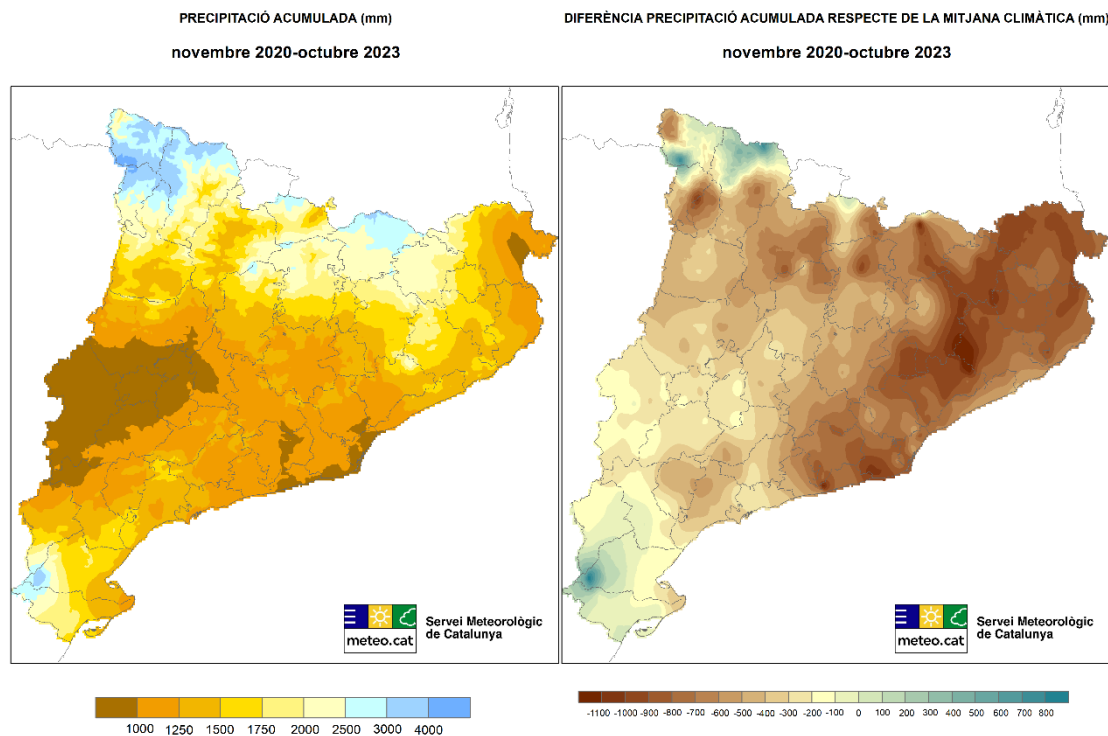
PRECIPITACIÓ ACUMULADA (mm)

novembre 2020-octubre 2023

Servei Meteorològic de Catalunya

meteo.cat

1000 1250 1500 1750 2000 2500 3000 4000

DIFERÈNCIA PRECIPITACIÓ ACUMULADA RESPECTE DE LA MITJANA CLIMÀTICA (mm)

novembre 2020-octubre 2023

Servei Meteorològic de Catalunya

meteo.cat

-1100 -1000 -900 -800 -700 -600 -500 -400 -300 -200 -100 0 100 200 300 400 500 600 700 800